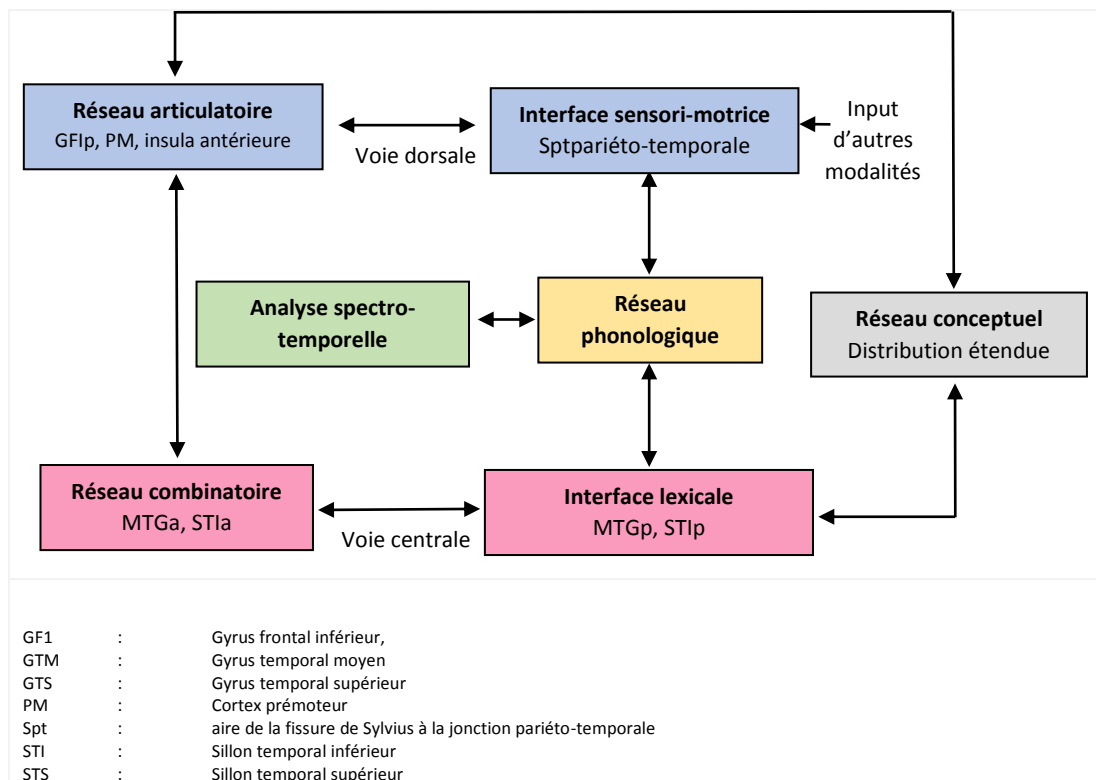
**Réseau articulatoire**
GFIp, PM, insula antérieure

Voie dorsale

**Interface sensori-motrice**
Sptpariéto-temporale

Input d'autres modalités

**Analyse spectro-temporelle**

**Réseau phonologique**

**Réseau conceptuel**
Distribution étendue

**Réseau combinatoire**
MTGa, STIa

Voie centrale

**Interface lexicale**
MTGp, STIp

| | | |
|---|---|---|
| GF1 | : | Gyrus frontal inférieur, |
| GTM | : | Gyrus temporal moyen |
| GTS | : | Gyrus temporal supérieur |
| PM | : | Cortex prémoteur |
| Spt | : | aire de la fissure de Sylvius à la jonction pariéto-temporale |
| STI | : | Sillon temporal inférieur |
| STS | : | Sillon temporal supérieur |